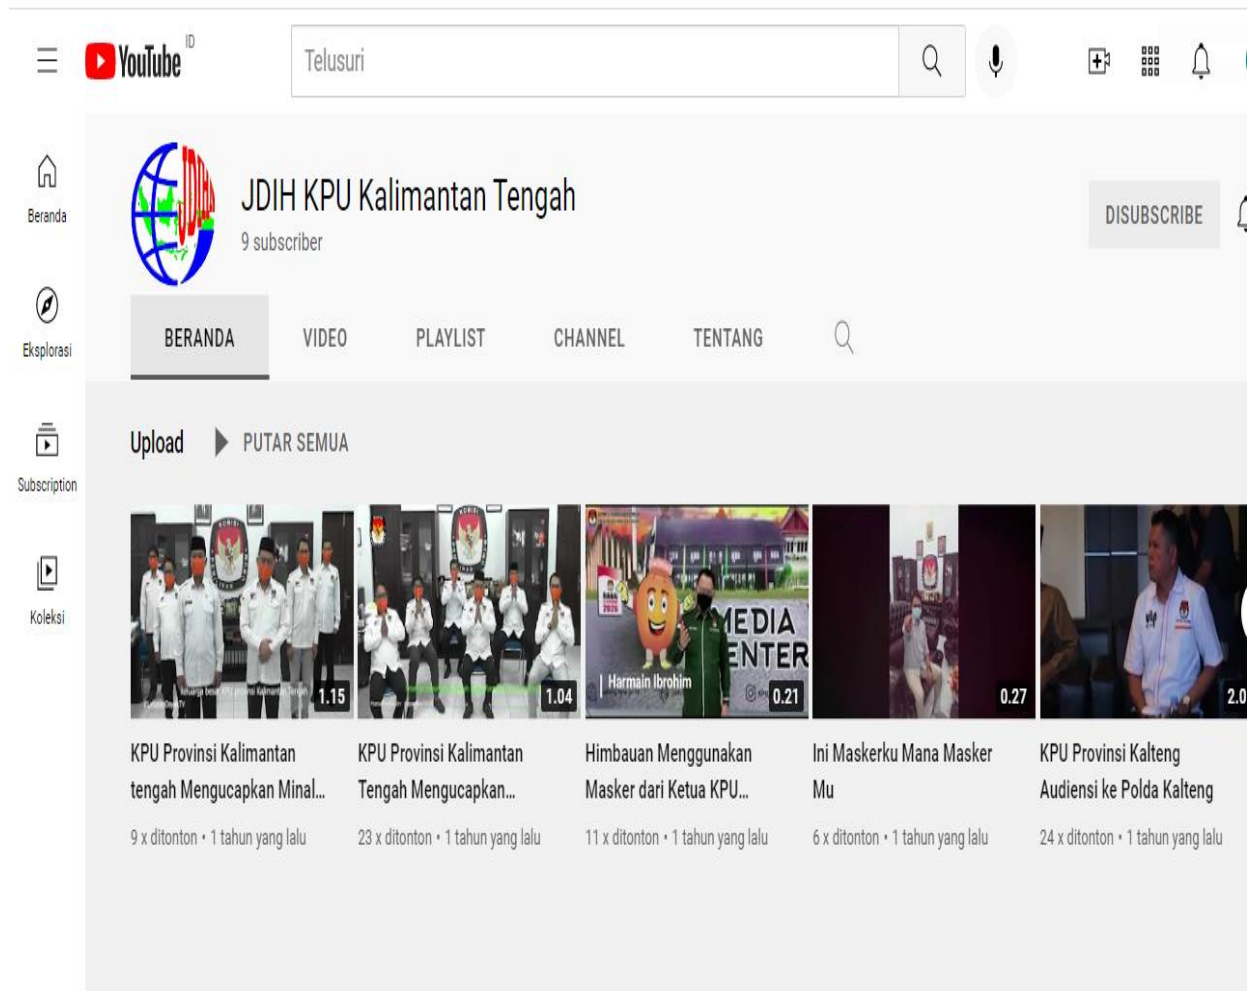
YouTube ID

Telusuri

Beranda

Eksplorasi

Subscription

Koleksi

JDIH

JDIH KPU Kalimantan Tengah
9 subscriber

DISUBSCRIBE

BERANDA VIDEO PLAYLIST CHANNEL TENTANG

Upload PUTAR SEMUA

1.15
KPU Provinsi Kalimantan tengah Mengucapkan Minal...
9 x ditonton • 1 tahun yang lalu

1.04
KPU Provinsi Kalimantan Tengah Mengucapkan...
23 x ditonton • 1 tahun yang lalu

MEDIA CENTER
Harmain Ibrohim
0.21
Himbauan Menggunakan Masker dari Ketua KPU...
11 x ditonton • 1 tahun yang lalu

0.27
Ini Maskerku Mana Masker Mu
6 x ditonton • 1 tahun yang lalu

2.0
KPU Provinsi Kalteng Audiensi ke Polda Kalteng
24 x ditonton • 1 tahun yang lalu